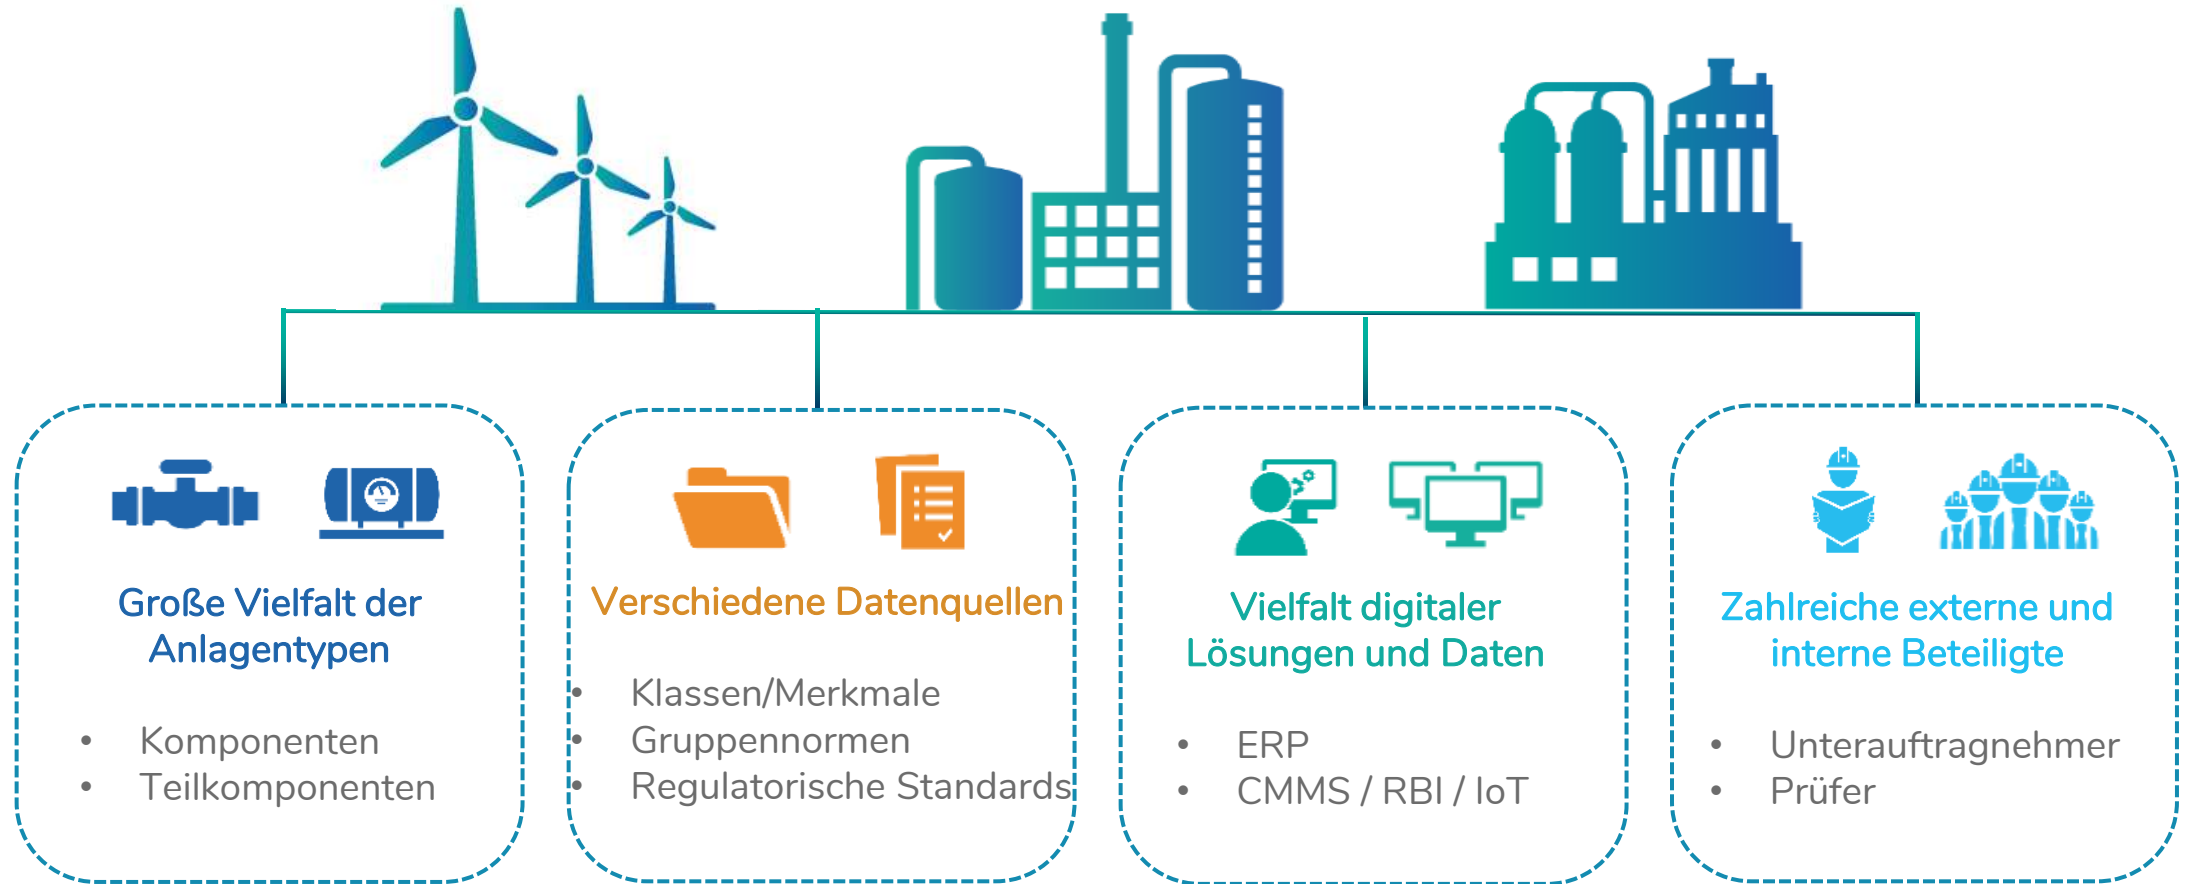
Große Vielfalt der Anlagentypen

- Komponenten
- Teilkomponenten

Verschiedene Datenquellen

- Klassen/Merkmale
- Gruppennormen
- Regulatorische Standards

Vielfalt digitaler Lösungen und Daten

- ERP
- CMMS / RBI / IoT

Zahlreiche externe und interne Beteiligte

- Unterauftragnehmer
- Prüfer